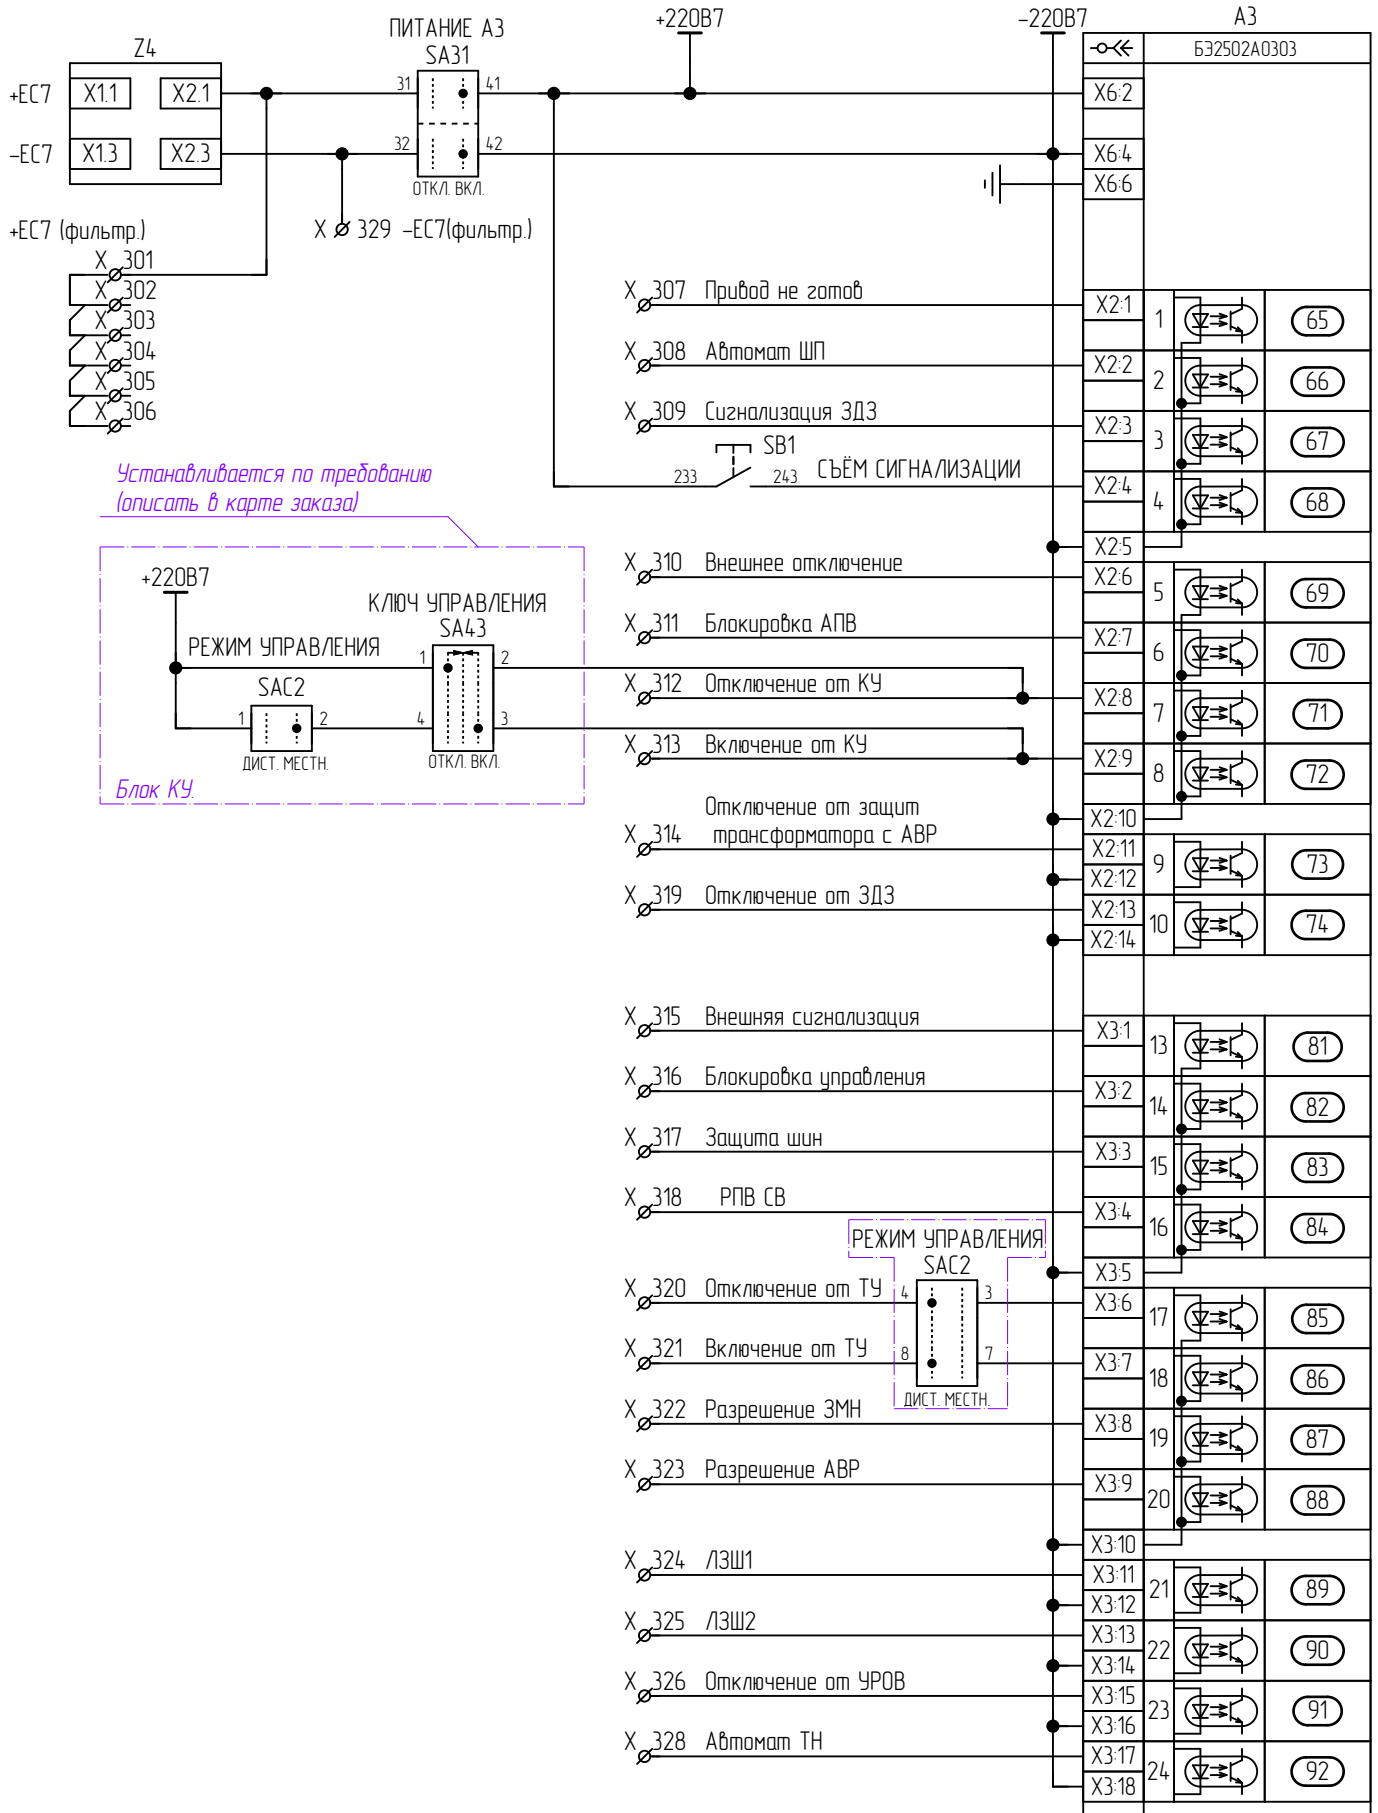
Z4
+EC7 X1.1 X2.1
–EC7 X1.3 X2.3
ПИТАНИЕ А3
SA31
31 41
32 42
ОТКЛ. ВКЛ.
+220В7
–220В7
А3
Б32502А0303
X6:2
X6:4
X6:6
+EC7 (фильтр.)
X 329 –EC7(фильтр.)
X 301
X 302
X 303
X 304
X 305
X 306
X 307 Привод не готов
X 308 Автомат ШП
X 309 Сигнализация ЗДЗ
SB1
233 243 СЪЁМ СИГНАЛИЗАЦИИ
Устанавливается по требованию (описать в карте заказа)
+220В7
КЛЮЧ УПРАВЛЕНИЯ
SA43
РЕЖИМ УПРАВЛЕНИЯ
SAC2
1 2
4 3
1 2
ДИСТ. МЕСТН.
ОТКЛ. ВКЛ.
Блок КУ
X 310 Внешнее отключение
X 311 Блокировка АПВ
X 312 Отключение от КУ
X 313 Включение от КУ
Отключение от защит
X 314 трансформатора с АВР
X 319 Отключение от ЗДЗ
X 315 Внешняя сигнализация
X 316 Блокировка управления
X 317 Защита шин
X 318 РПВ СВ
РЕЖИМ УПРАВЛЕНИЯ
SAC2
X 320 Отключение от ТУ
X 321 Включение от ТУ
4 3
8 7
ДИСТ. МЕСТН.
X 322 Разрешение ЗМН
X 323 Разрешение АВР
X 324 ЛЗШ1
X 325 ЛЗШ2
X 326 Отключение от УРОВ
X 328 Автомат ТН
X2:1 1 65
X2:2 2 66
X2:3 3 67
X2:4 4 68
X2:5
X2:6 5 69
X2:7 6 70
X2:8 7 71
X2:9 8 72
X2:10
X2:11 9 73
X2:12
X2:13 10 74
X2:14
X3:1 13 81
X3:2 14 82
X3:3 15 83
X3:4 16 84
X3:5
X3:6 17 85
X3:7 18 86
X3:8 19 87
X3:9 20 88
X3:10
X3:11 21 89
X3:12
X3:13 22 90
X3:14
X3:15 23 91
X3:16
X3:17 24 92
X3:18